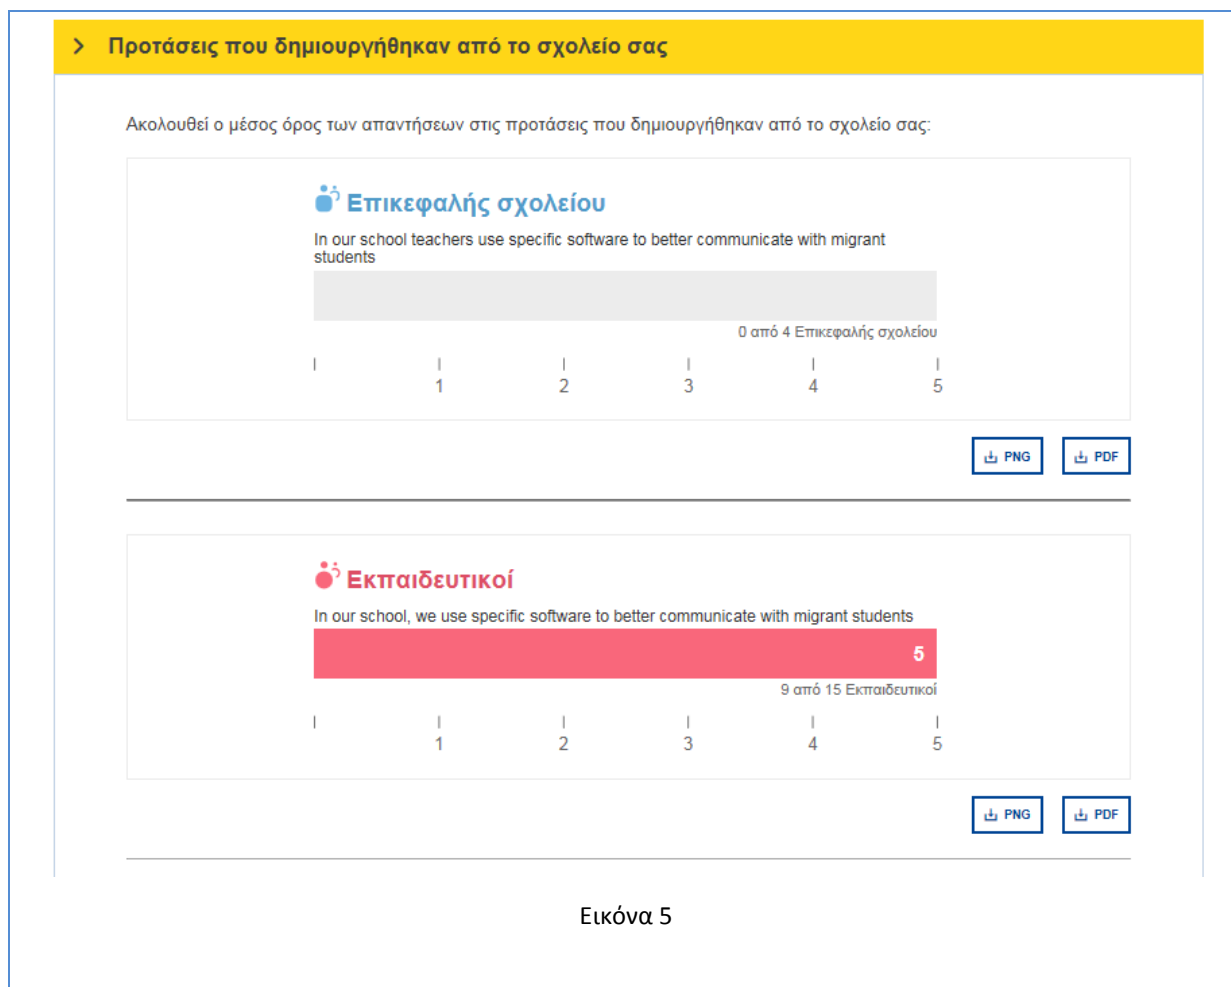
> Προτάσεις που δημιουργήθηκαν από το σχολείο σας

Ακολουθεί ο μέσος όρος των απαντήσεων στις προτάσεις που δημιουργήθηκαν από το σχολείο σας:

Επικεφαλής σχολείου

In our school teachers use specific software to better communicate with migrant students

0 από 4 Επικεφαλής σχολείου

1 2 3 4 5

PNG PDF

Εκπαιδευτικοί

In our school, we use specific software to better communicate with migrant students

5

9 από 15 Εκπαιδευτικοί

1 2 3 4 5

PNG PDF

Εικόνα 5